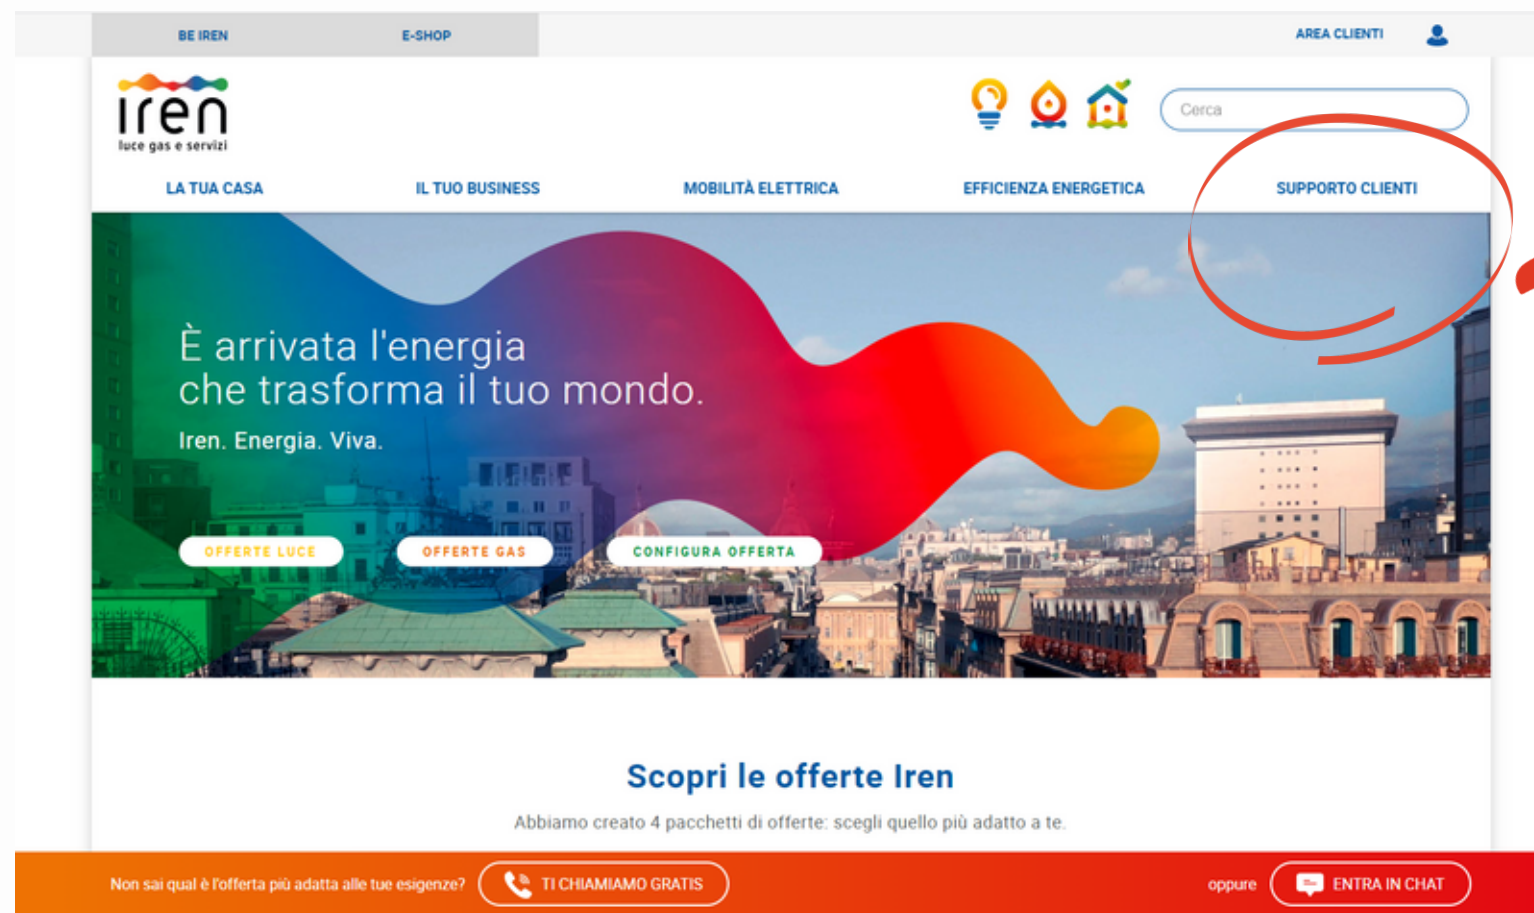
BE IREN E-SHOP AREA CLIENTI

iren
luce gas e servizi

Cerca

LA TUA CASA IL TUO BUSINESS MOBILITÀ ELETTRICA EFFICIENZA ENERGETICA SUPPORTO CLIENTI

È arrivata l'energia
che trasforma il tuo mondo.

Iren. Energia. Viva.

OFFERTE LUCE OFFERTE GAS CONFIGURA OFFERTA

Scopri le offerte Iren

Abbiamo creato 4 pacchetti di offerte: scegli quello più adatto a te.

Non sai qual è l'offerta più adatta alle tue esigenze? TI CHIAMIAMO GRATIS oppure ENTRA IN CHAT